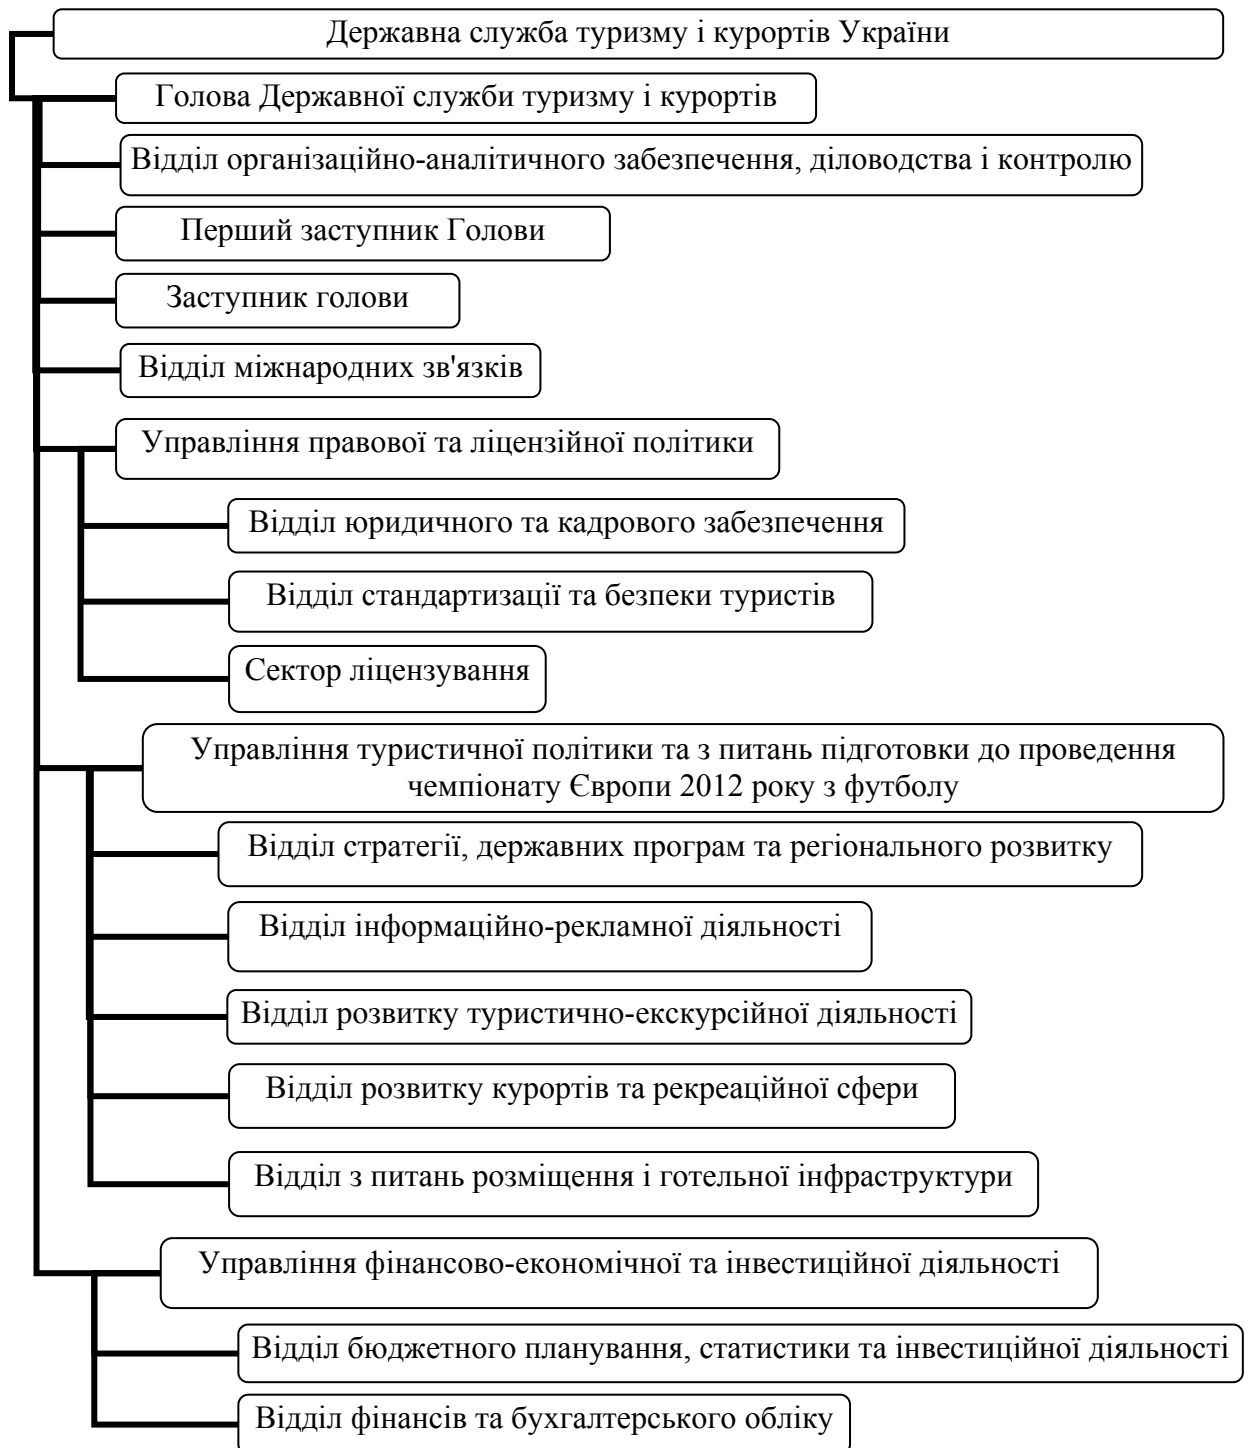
Державна служба туризму і курортів України

Голова Державної служби туризму і курортів

Відділ організаційно-аналітичного забезпечення, діловодства і контролю

Перший заступник Голови

Заступник голови

Відділ міжнародних зв'язків

Управління правової та ліцензійної політики

Відділ юридичного та кадрового забезпечення

Відділ стандартизації та безпеки туристів

Сектор ліцензування

Управління туристичної політики та з питань підготовки до проведення чемпіонату Європи 2012 року з футболу

Відділ стратегії, державних програм та регіонального розвитку

Відділ інформаційно-рекламної діяльності

Відділ розвитку туристично-екскурсійної діяльності

Відділ розвитку курортів та рекреаційної сфери

Відділ з питань розміщення і готельної інфраструктури

Управління фінансово-економічної та інвестиційної діяльності

Відділ бюджетного планування, статистики та інвестиційної діяльності

Відділ фінансів та бухгалтерського обліку